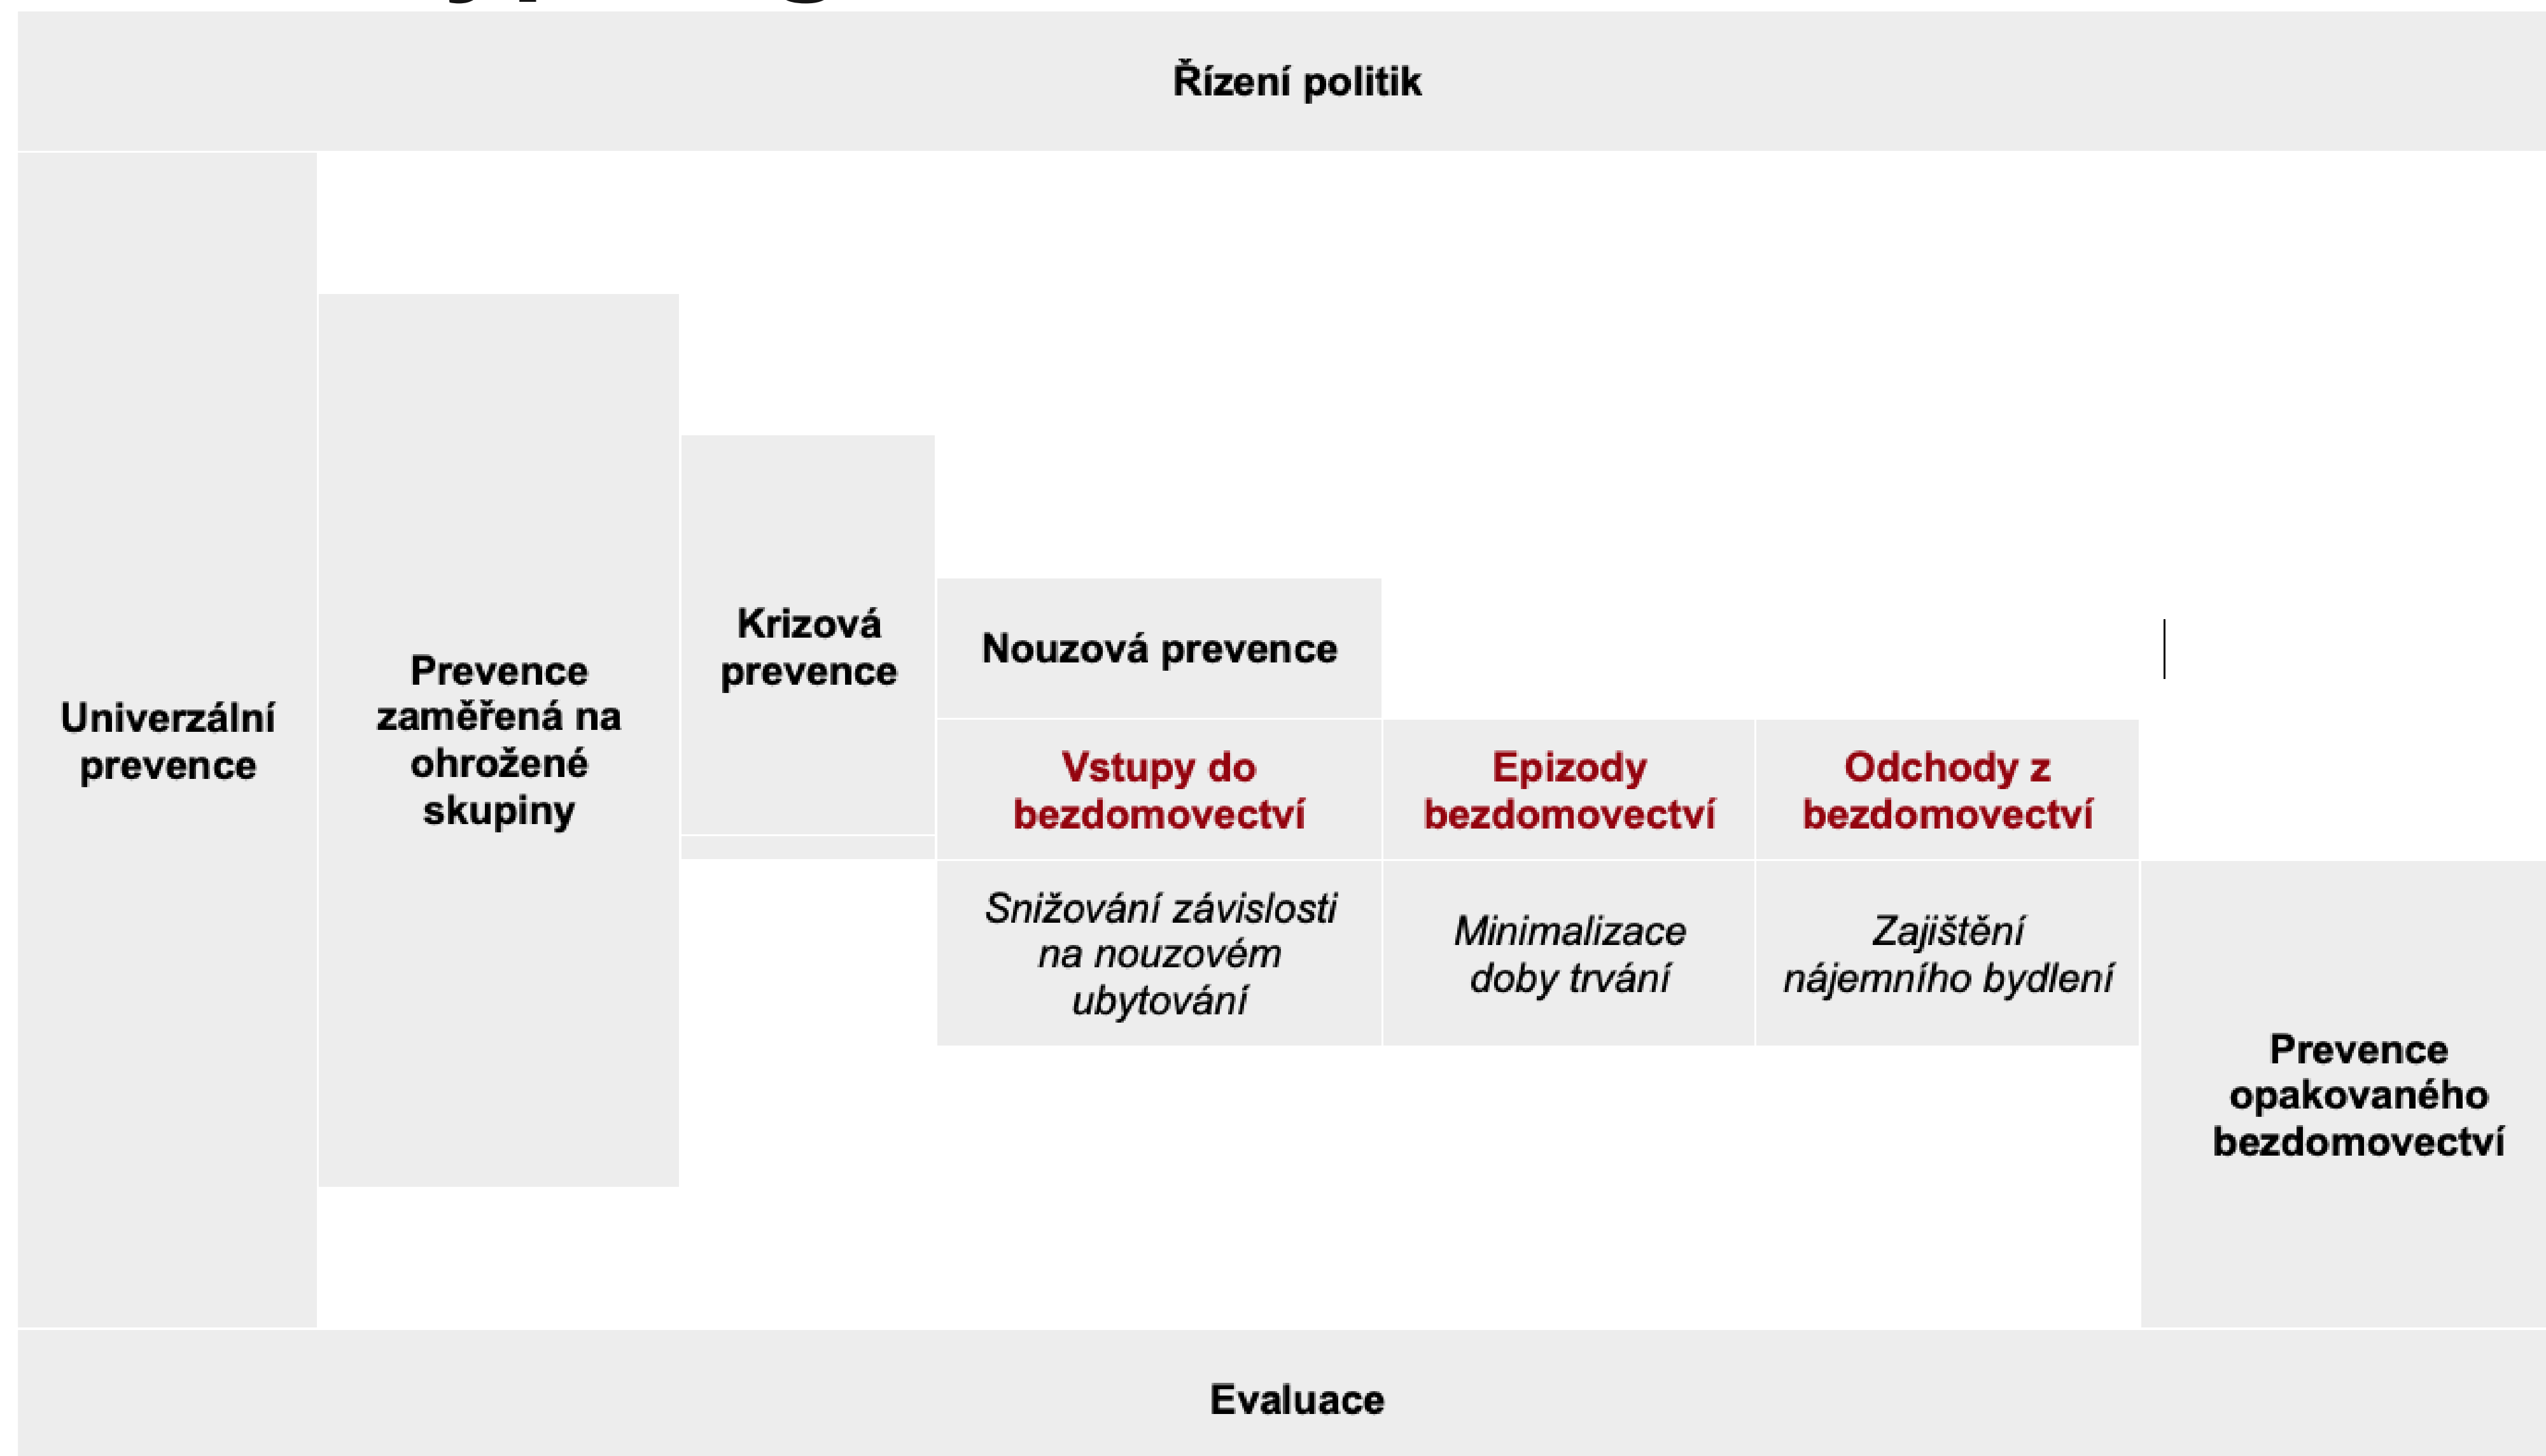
Řízení politik

Univerzální prevence

Prevence zaměřená na ohrožené skupiny

Krizová prevence

Nouzová prevence

Vstupy do bezdomovectví

*Snižování závislosti na nouzovém ubytování*

Epizody bezdomovectví

*Minimalizace doby trvání*

Odchody z bezdomovectví

*Zajištění nájemního bydlení*

Prevence opakovaného bezdomovectví

Evaluace